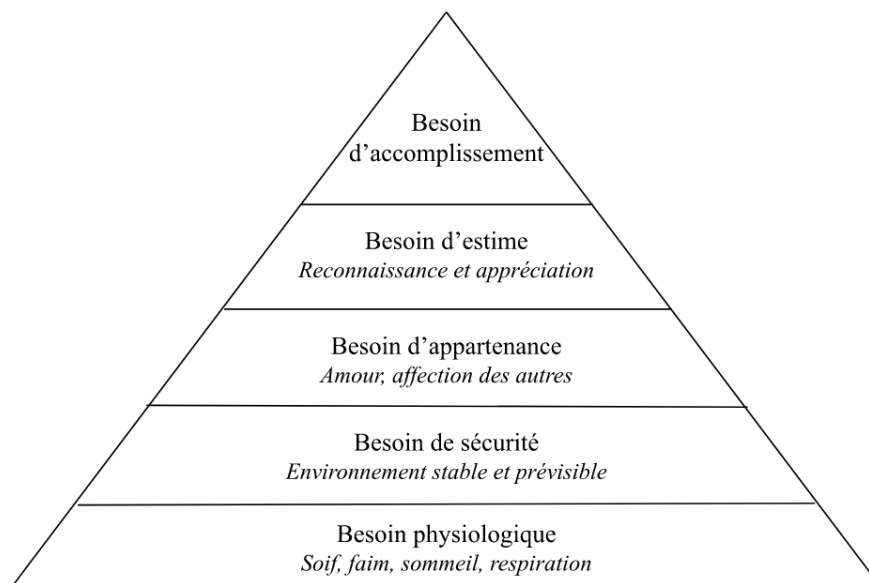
Besoin d’accomplissement

Besoin d’estime
*Reconnaissance et appréciation*

Besoin d’appartenance
*Amour, affection des autres*

Besoin de sécurité
*Environnement stable et prévisible*

Besoin physiologique
*Soif, faim, sommeil, respiration*